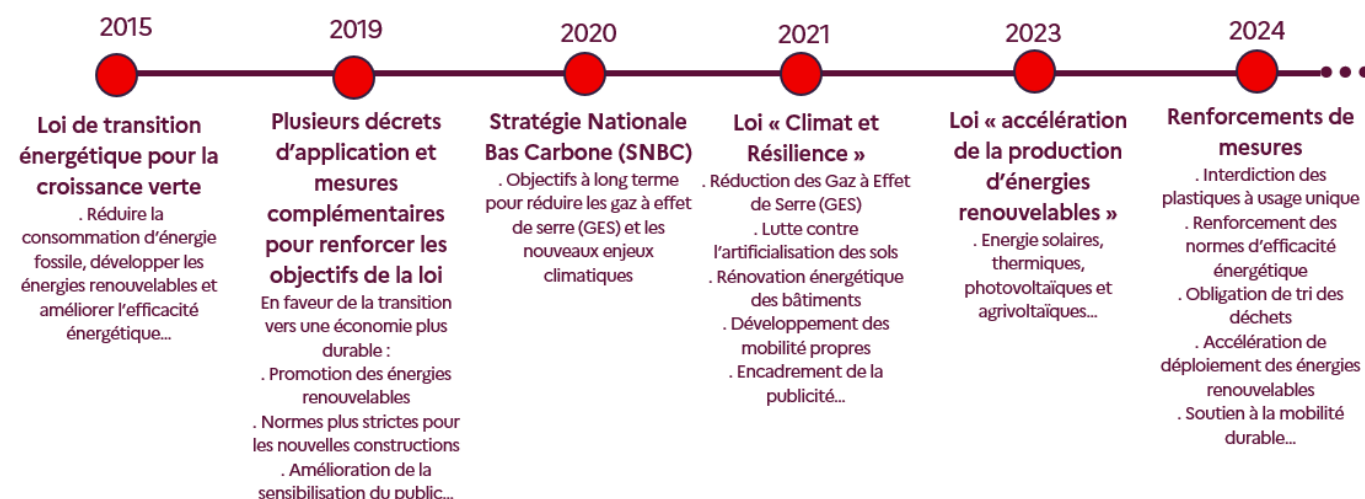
2015

Loi de transition énergétique pour la croissance verte

. Réduire la consommation d'énergie fossile, développer les énergies renouvelables et améliorer l'efficacité énergétique...

2019

Plusieurs décrets d'application et mesures complémentaires pour renforcer les objectifs de la loi

En faveur de la transition vers une économie plus durable :

. Promotion des énergies renouvelables

. Normes plus strictes pour les nouvelles constructions

. Amélioration de la sensibilisation du public...

2020

Stratégie Nationale Bas Carbone (SNBC)

. Objectifs à long terme pour réduire les gaz à effet de serre (GES) et les nouveaux enjeux climatiques

2021

Loi « Climat et Résilience »

. Réduction des Gaz à Effet de Serre (GES)

. Lutte contre l'artificialisation des sols

. Rénovation énergétique des bâtiments

. Développement des mobilité propres

. Encadrement de la publicité...

2023

Loi « accélération de la production d'énergies renouvelables »

. Energie solaires, thermiques, photovoltaïques et agrivoltaïques...

2024

Renforcements de mesures

. Interdiction des plastiques à usage unique

. Renforcement des normes d'efficacité énergétique

. Obligation de tri des déchets

. Accélération de déploiement des énergies renouvelables

. Soutien à la mobilité durable...